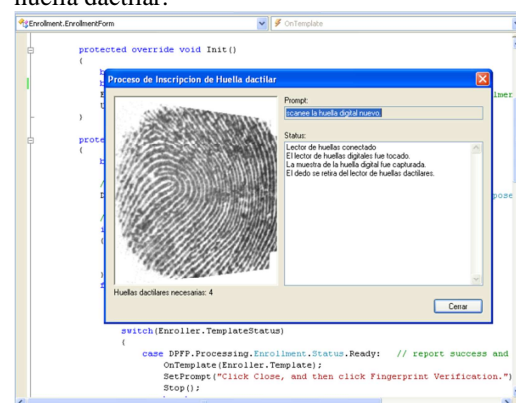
huella dactilar.

Enrollment.EnrollmentForm

OnTemplate

protected override void Init()

{

b

r

r

t

}

prote

{

b

/

/

i

{

}

f

lmer

pose

Proceso de Inscripcion de Huella dactilar

Prompt:

scanee la huella digital nuevo.

Status:

Lector de huellas conectado
El lector de huellas digitales fue tocado.
La muestra de la huella digital fue capturada.
El dedo se retira del lector de huellas dactilares.

Huellas dactilares necesarias: 4

Cerrar

switch(Enroller.TemplateStatus)

{

case DPFP.Processing.Enrollment.Status.Ready: // report success and

OnTemplate(Enroller.Template);

SetPrompt("Click Close, and then click Fingerprint Verification.")

Stop();